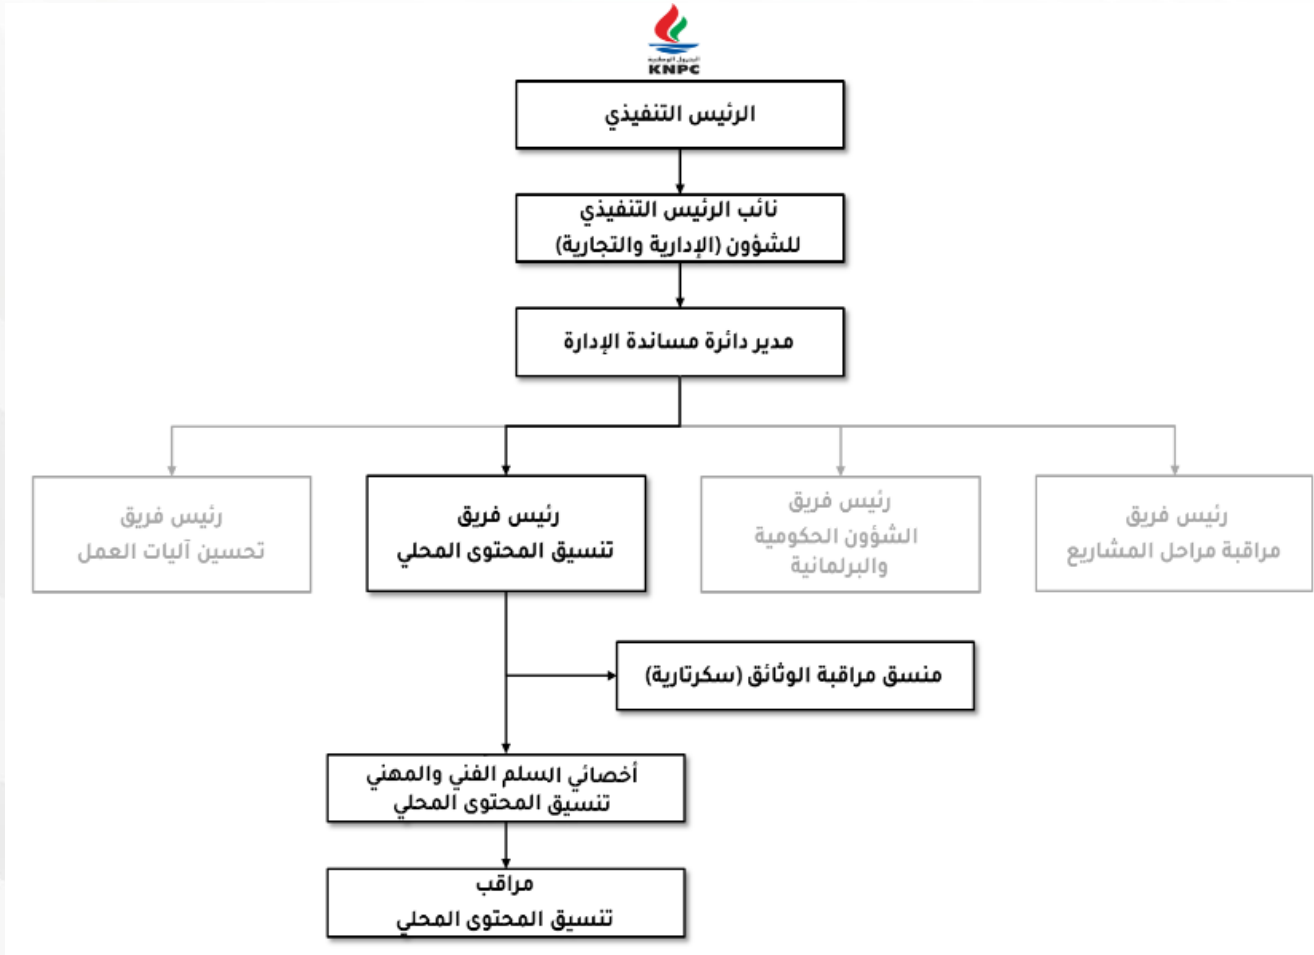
البترول الوطنية
KNPC

الرئيس التنفيذي

نائب الرئيس التنفيذي
للشؤون (الإدارية والتجارية)

مدير دائرة مساندة الإدارة

رئيس فريق
مراقبة مراحل المشاريع

رئيس فريق
الشؤون الحكومية
والبرلمانية

رئيس فريق
تنسيق المحتوى المحلي

رئيس فريق
تحسين آليات العمل

منسق مراقبة الوثائق (سكرتارية)

أخصائي السلم الفني والمهني
تنسيق المحتوى المحلي

مراقب
تنسيق المحتوى المحلي